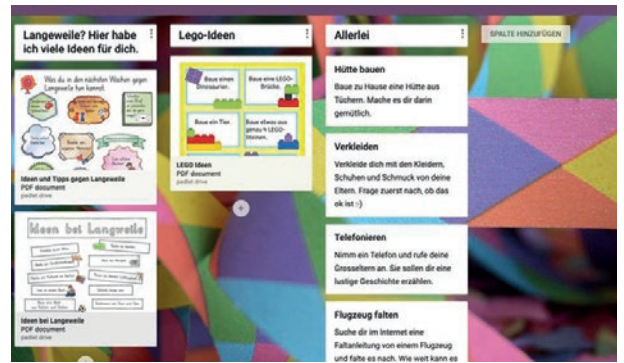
Langeweile? Hier habe ich viele Ideen für dich.

Was du in den nächsten Wochen gegen Langeweile tun kannst.

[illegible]

Ideen und Tipps gegen Langeweile
PDF document
padlet drive

Ideen bei Langeweile

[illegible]

Ideen bei Langeweile
PDF document
padlet drive

Lego-Ideen

Baue einen Dinosaurier.

Baue eine LEGO-Brücke.

Baue ein Tier.

Baue etwas aus genau 4 LEGO-Steinen.

LEGO Ideen
PDF document
padlet drive

Allerlei

Hütte bauen
Baue zu Hause eine Hütte aus Tüchern. Mache es dir darin gemütlich.

Verkleiden
Verkleide dich mit den Kleidern, Schuhen und Schmuck von deine Eltern. Frage zuerst nach, ob das ok ist :)

Telefonieren
Nimm ein Telefon und rufe deine Grosseltern an. Sie sollen dir eine lustige Geschichte erzählen.

Flugzeug falten
Suche dir im Internet eine Faltanleitung von einem Flugzeug und falte es nach. Wie weit kann es

SPALTE HINZUFÜGEN